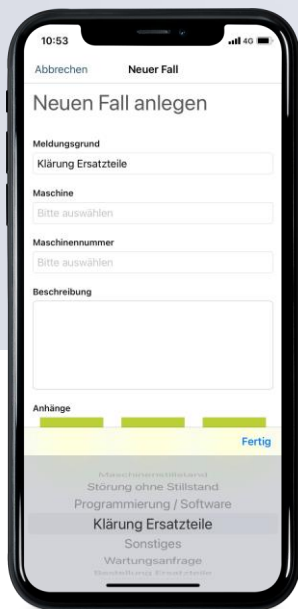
10:53
4G

Abbrechen
Neuer Fall

Neuen Fall anlegen

Meldungsgrund
Klärung Ersatzteile

Maschine
Bitte auswählen

Maschinennummer
Bitte auswählen

Beschreibung

Anhänge

Fertig

Maschinenstillstand
Störung ohne Stillstand
Programmierung / Software
Klärung Ersatzteile
Sonstiges
Wartungsanfrage
Bestellung Ersatzteile